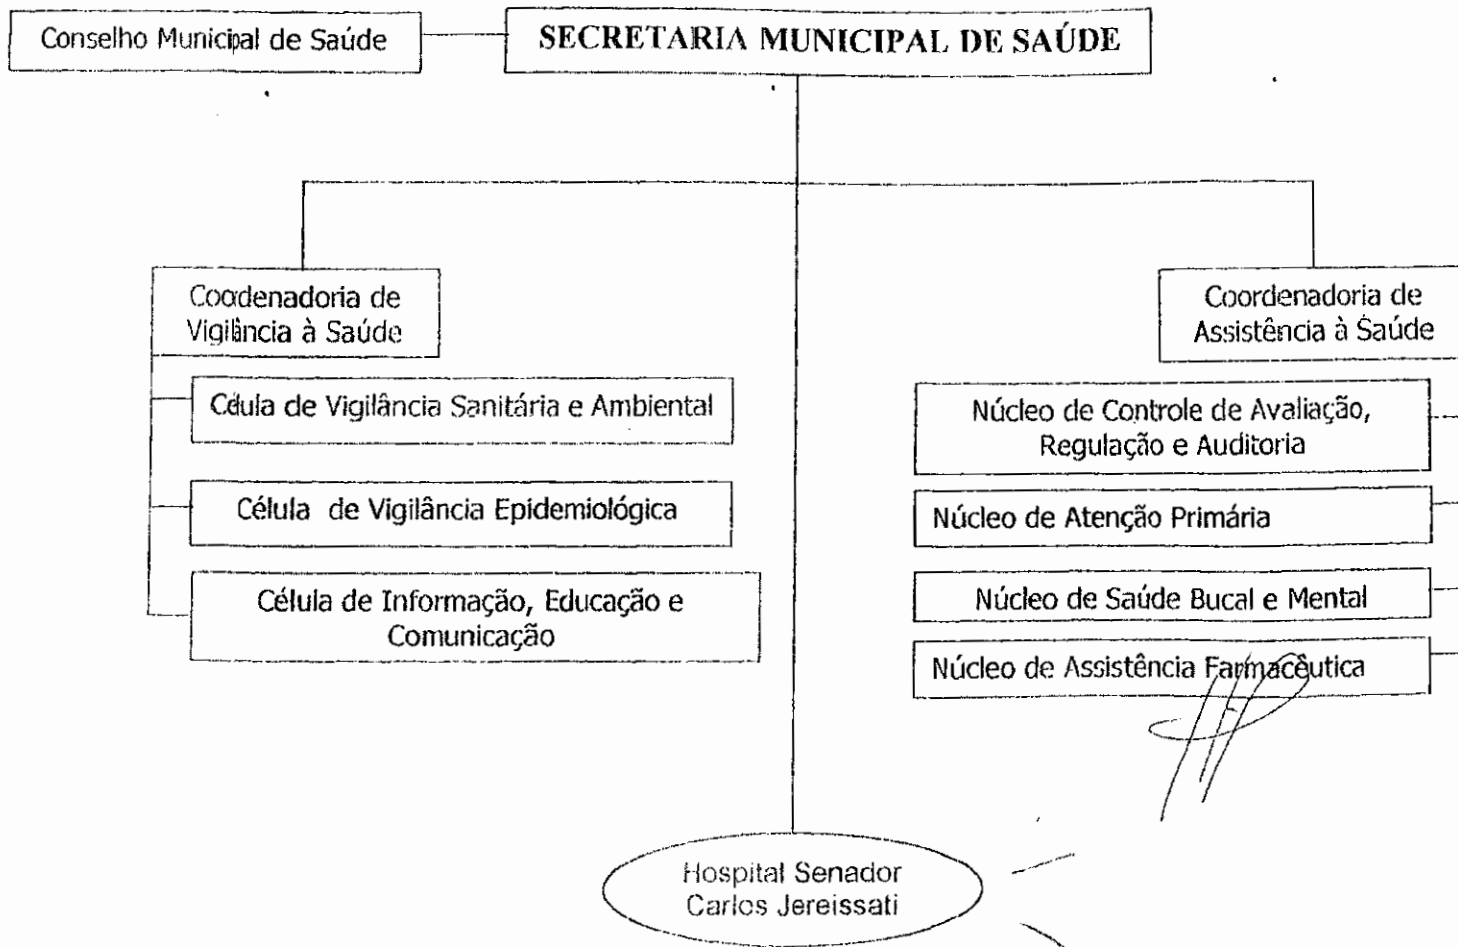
Conselho Municipal de Saúde

SECRETARIA MUNICIPAL DE SAÚDE

Coodenadoria de Vigilância à Saúde

Célula de Vigilância Sanitária e Ambiental

Célula de Vigilância Epidemiológica

Célula de Informação, Educação e Comunicação

Coordenadoria de Assistência à Saúde

Núcleo de Controle de Avaliação, Regulação e Auditoria

Núcleo de Atenção Primária

Núcleo de Saúde Bucal e Mental

Núcleo de Assistência Farmacêutica

Hospital Senador Carlos Jereissati